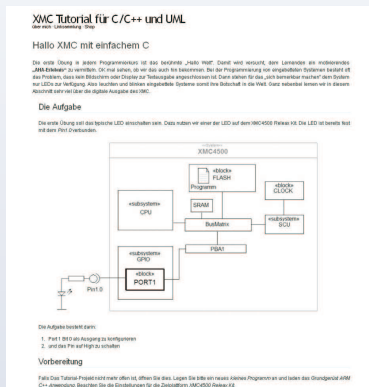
XMC Tutorial für C/C++ und UML

über mich · Lernzentrum · Shop

Hallo XMC mit einfachem C

Die erste Übung in jedem Programmierkurs ist das berühmte „Hallo Welt". Damit wird versucht, dem Lernenden ein motivierendes „AHA-Erlebnis" zu vermitteln. Ok mal sehen, ob wir das auch hin bekommen. Bei der Programmierung von eingebetteten Systemen besteht oft das Problem, dass kein Bildschirm oder Display zur Textausgabe angeschlossen ist. Dank steht für das „sich bemerkbar machen" dem System nur LEDs zur Verfügung. Also leuchten und blinken eingebettete Systeme somit ihre Botschaft in die Welt. Ganz nebenbei lernen wir in diesem Abschnitt sehr viel über die digitale Ausgabe des XMC.

Die Aufgabe

Die erste Übung soll eine LED einschalten sein. Dazu nutzen wir einer der LED auf dem XMC4500 Relax Kit. Die LED ist bereits fest mit dem Pin1 0 verbunden.

XMC4500

«block»
FLASH
Programm

«subsystem»
CPU

SRAM

«block»
CLOCK

BusMatrix

«subsystem»
SCU

PBA1

«subsystem»
GPIO

«block»
PORT1

Pin1.0

Die Aufgabe besteht darin:

1. Port 1 Bit 0 als Ausgang zu konfigurieren
2. und dies Pin auf High zu schalten

Vorbereitung

Falls Das Tutorial-Projekt nicht mehr offen ist, öffnen Sie dies. Legen Sie bitte ein neues kleines Programm an und laden das Grundgerüst ARM C++ Anwendung. Beachten Sie die Einstellungen für die Zielplattform XMC4500 Relax Kit.